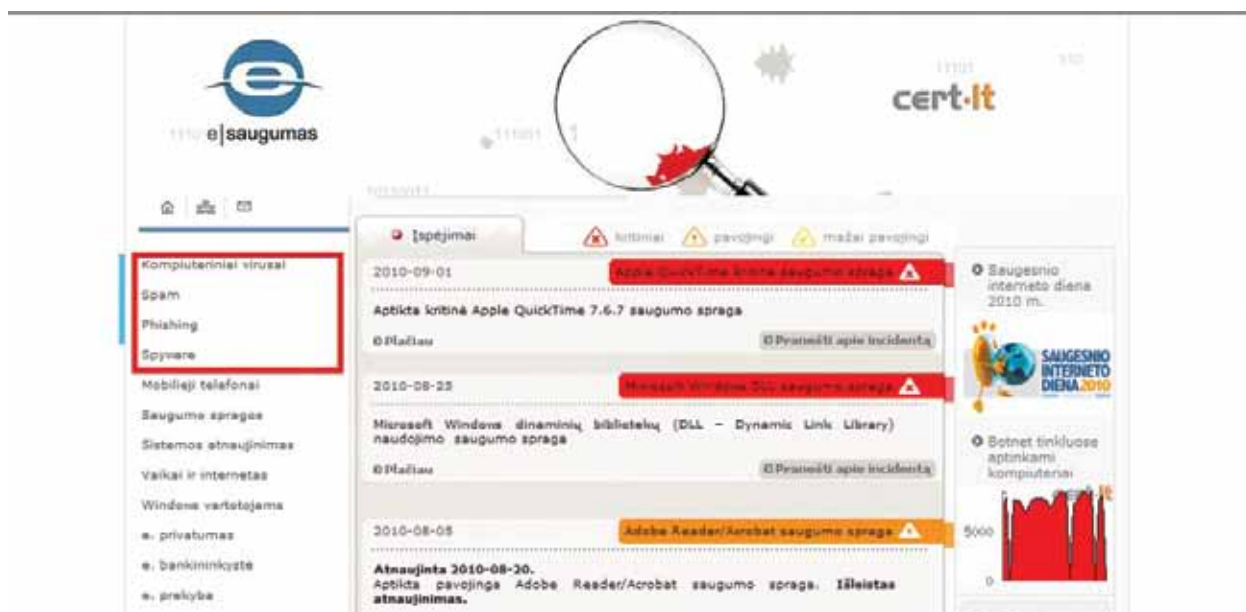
e|saugumas

cert-lt

Įspėjimai

kritiniai pavojingi mažai pavojingi

Kompiuteriniai virusai
Spam
Phishing
Spyware
Mobilieji telefonai
Saugumo spragos
Sistemos atnaujinimas
Vaikai ir internetas
Windows vartotojams
e. privatumas
e. bankininkystė
e. prekyba

2010-09-01 Apple QuickTime kritinė saugumo spraga

Aptikta kritinė Apple QuickTime 7.6.7 saugumo spraga

Plačiau

Pranešti apie incidentą

2010-08-25 Microsoft Windows DLL saugumo spraga

Microsoft Windows dinaminių bibliotekų (DLL – Dynamic Link Library) naudojimo saugumo spraga

Plačiau

Pranešti apie incidentą

2010-08-05 Adobe Reader/Acrobat saugumo spraga

Atnaujinta 2010-08-20.
Aptikta pavojinga Adobe Reader/Acrobat saugumo spraga. Išleistas atnaujinimas.

Saugesnio interneto diena 2010 m.

SAUGESNIO INTERNETO DIENA 2010

Botnet tinkluose aptinkami kompiuteriai

5000

0